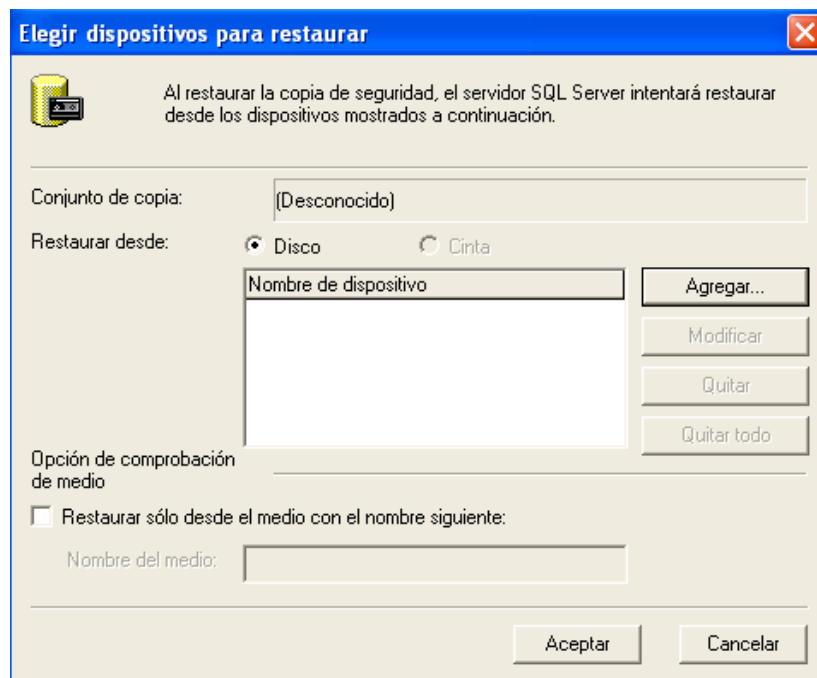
Elegir dispositivos para restaurar

Al restaurar la copia de seguridad, el servidor SQL Server intentará restaurar desde los dispositivos mostrados a continuación.

Conjunto de copia: (Desconocido)

Restaurar desde: Disco Cinta

Nombre de dispositivo

Agregar...

Modificar

Quitar

Quitar todo

Opción de comprobación de medio

Restaurar sólo desde el medio con el nombre siguiente:

Nombre del medio:

Aceptar

Cancelar